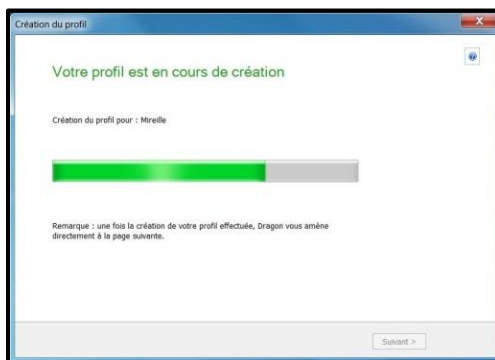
Création du profil

Votre profil est en cours de création

Création du profil pour : Mireille

Remarque : une fois la création de votre profil effectuée, Dragon vous amène directement à la page suivante.

Suivant >